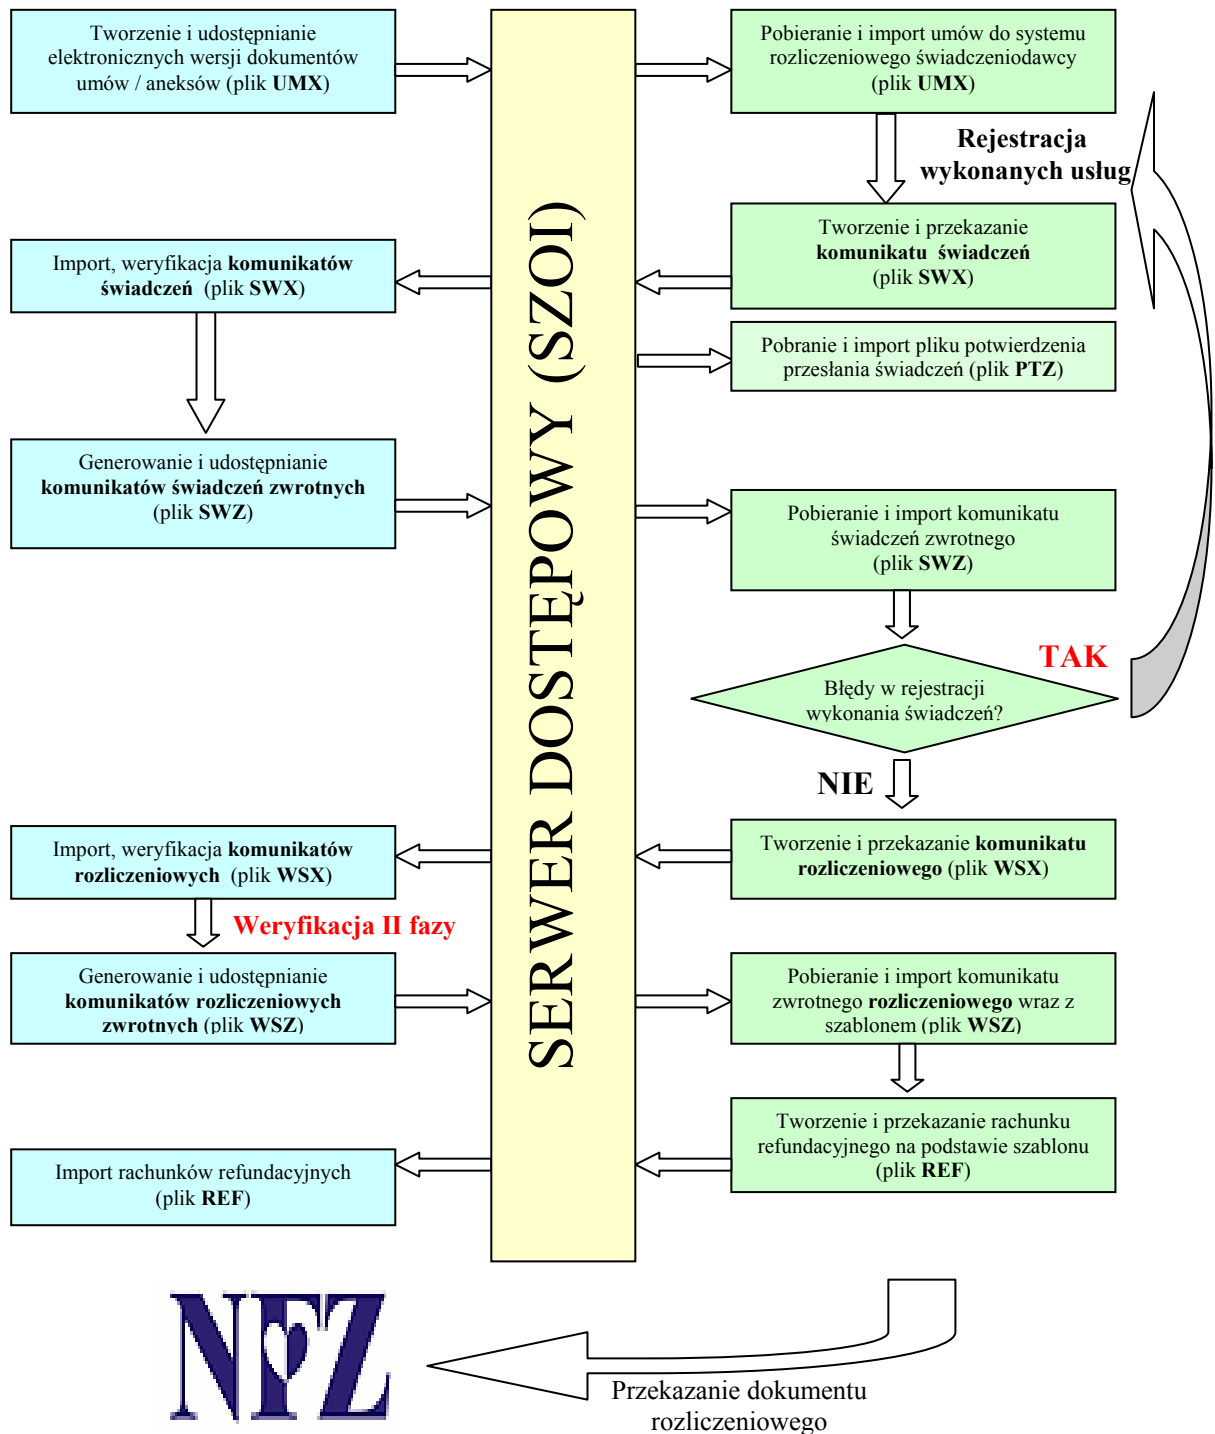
Tworzenie i udostępnianie elektronicznych wersji dokumentów umów / aneksów (plik **UMX**)

Import, weryfikacja **komunikatów świadczeń** (plik **SWX**)

Generowanie i udostępnianie **komunikatów świadczeń zwrotnych** (plik **SWZ**)

Import, weryfikacja **komunikatów rozliczeniowych** (plik **WSX**)

Weryfikacja II fazy

Generowanie i udostępnianie **komunikatów rozliczeniowych zwrotnych** (plik **WSZ**)

Import rachunków refundacyjnych (plik **REF**)

SERWER DOSTĘPOWY (SZOI)

Pobieranie i import umów do systemu rozliczeniowego świadczeniodawcy (plik **UMX**)

Rejestracja wykonanych usług

Tworzenie i przekazanie **komunikatu świadczeń** (plik **SWX**)

Pobranie i import pliku potwierdzenia przesłania świadczeń (plik **PTZ**)

Pobieranie i import komunikatu świadczeń zwrotnego (plik **SWZ**)

TAK

Błędy w rejestracji wykonania świadczeń?

NIE

Tworzenie i przekazanie **komunikatu rozliczeniowego** (plik **WSX**)

Pobieranie i import komunikatu zwrotnego **rozliczeniowego** wraz z szablonem (plik **WSZ**)

Tworzenie i przekazanie rachunku refundacyjnego na podstawie szablonu (plik **REF**)

NFZ

Przekazanie dokumentu rozliczeniowego